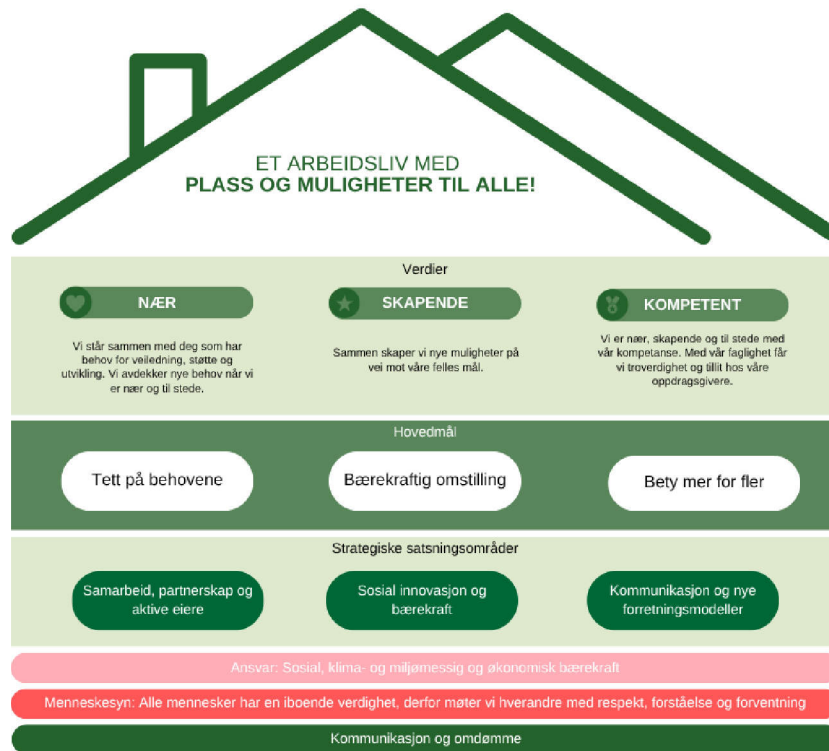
ET ARBEIDSLIV MED
PLASS OG MULIGHETER TIL ALLE!

Verdier

NÆR

Vi står sammen med deg som har behov for veiledning, støtte og utvikling. Vi avdekker nye behov når vi er nær og til stede.

SKAPENDE

Sammen skaper vi nye muligheter på vei mot våre felles mål.

KOMPETENT

Vi er nær, skapende og til stede med vår kompetanse. Med vår faglighet får vi troverdighet og tillit hos våre oppdragsgivere.

Hovedmål

Tett på behovene

Bærekraftig omstilling

Bety mer for fler

Strategiske satsningsområder

Samarbeid, partnerskap og aktive eiere

Sosial innovasjon og bærekraft

Kommunikasjon og nye forretningsmodeller

Ansvar: Sosial, klima- og miljømessig og økonomisk bærekraft

Menneskesyn: Alle mennesker har en iboende verdighet, derfor møter vi hverandre med respekt, forståelse og forventning

Kommunikasjon og omdømme